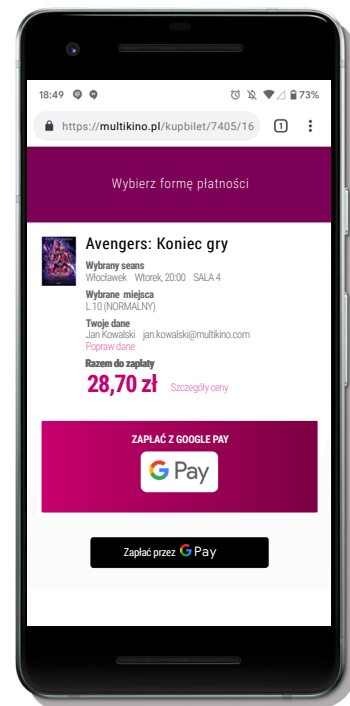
18:49 73%

https://multikino.pl/kupbilet/7405/16

1

Wybierz formę płatności

Avengers: Koniec gry

Wybrany seans
Włocławek Wtorek, 20:00 SALA 4

Wybrane miejsca
L 10 (NORMALNY)

Twoje dane
Jan Kowalski jan.kowalski@multikino.com
Popraw dane

Razem do zapłaty
28,70 zł Szczegóły ceny

ZAPŁAĆ Z GOOGLE PAY

G Pay

Zapłać przez G Pay